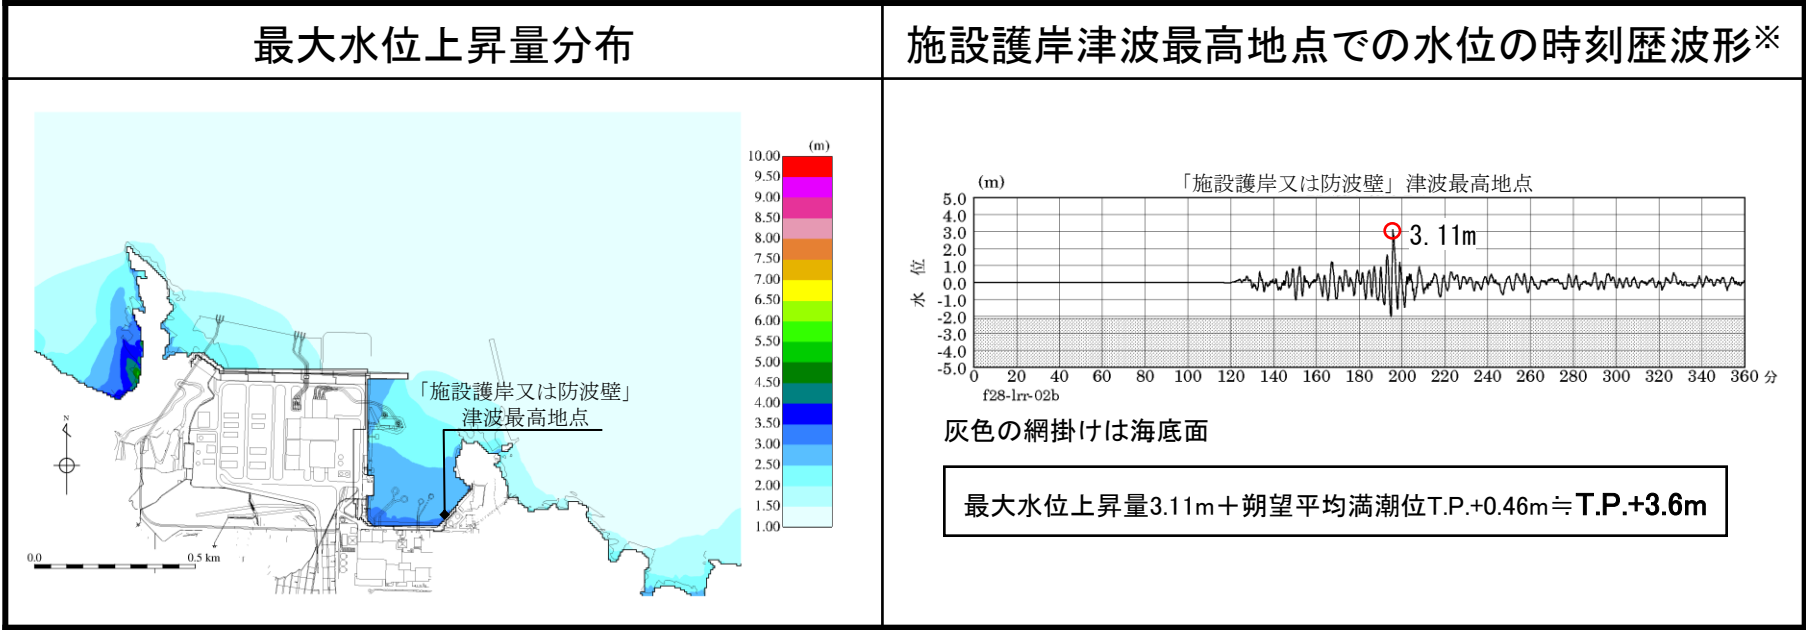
| 最大水位上昇量分布 | 施設護岸津波最高地点での水位の時刻歴波形※ |
|---|---|

「施設護岸又は防波壁」
津波最高地点

N

0.0 0.5 km

(m)
10.00
9.50
9.00
8.50
8.00
7.50
7.00
6.50
6.00
5.50
5.00
4.50
4.00
3.50
3.00
2.50
2.00
1.50
1.00

(m) 「施設護岸又は防波壁」 津波最高地点

5.0
4.0
3.0
2.0
1.0
0.0
-1.0
-2.0
-3.0
-4.0
-5.0

水位

3. 11m

0 20 40 60 80 100 120 140 160 180 200 220 240 260 280 300 320 340 360 分

f28-lrr-02b

灰色の網掛けは海底面

最大水位上昇量3.11m＋朔望平均満潮位T.P.+0.46m≒T.P.+3.6m